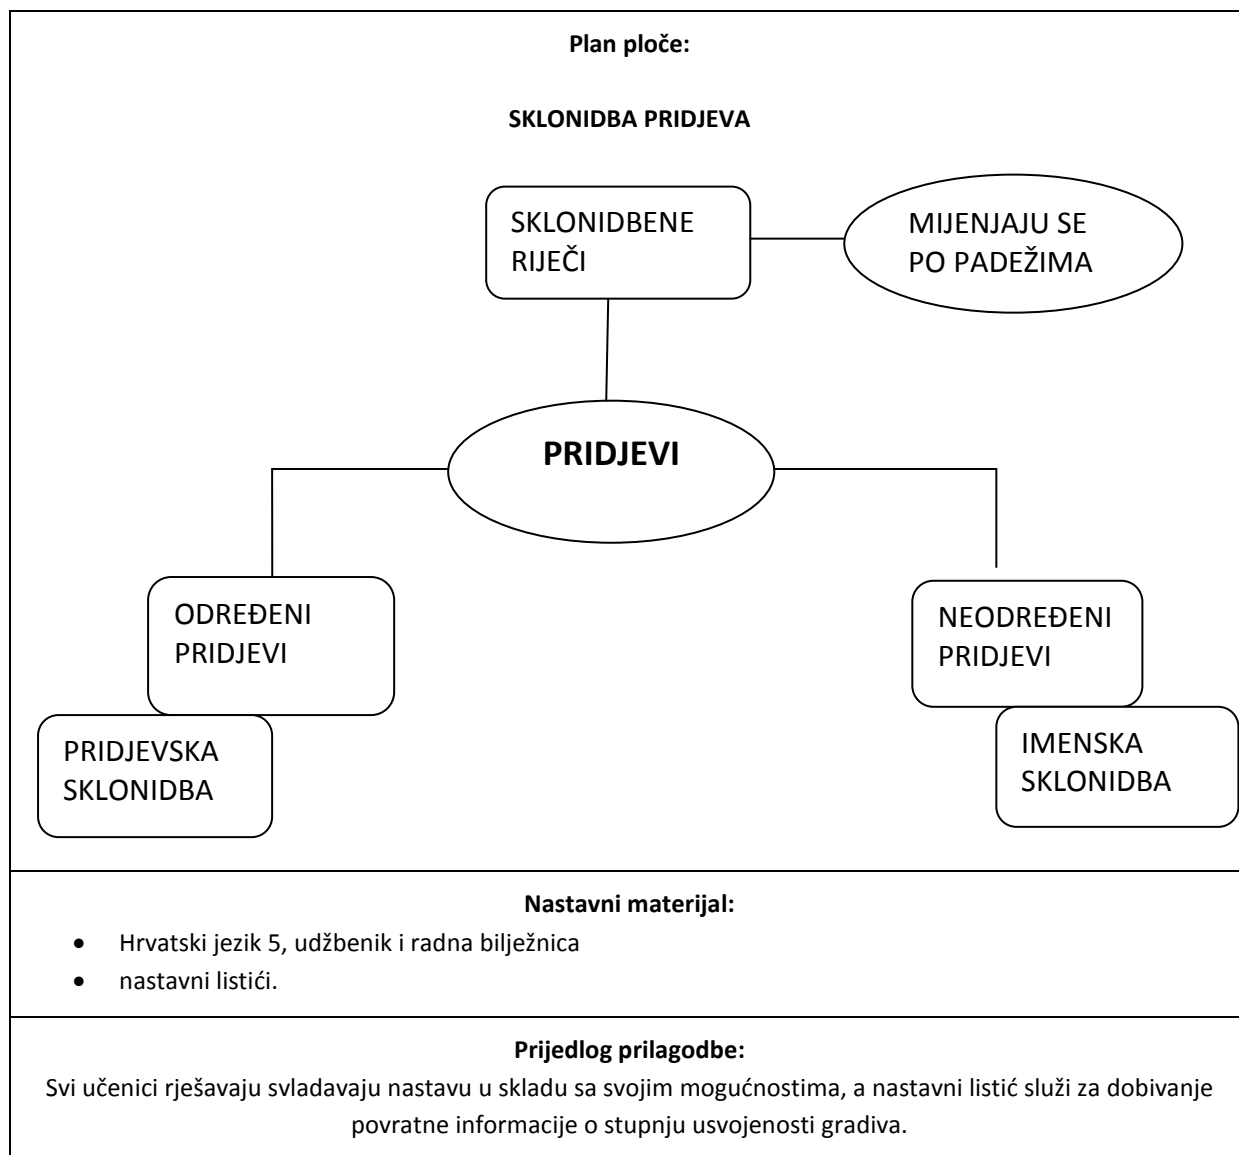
**Plan ploče:**

**SKLONIDBA PRIDJEVA**

SKLONIDBENE RIJEČI

MIJENJAJU SE PO PADEŽIMA

**PRIDJEVI**

ODREĐENI PRIDJEVI

PRIDJEVSKA SKLONIDBA

NEODREĐENI PRIDJEVI

IMENSKA SKLONIDBA

**Nastavni materijal:**

- Hrvatski jezik 5, udžbenik i radna bilježnica
- nastavni listići.

**Prijedlog prilagodbe:**

Svi učenici rješavaju svladavaju nastavu u skladu sa svojim mogućnostima, a nastavni listić služi za dobivanje povratne informacije o stupnju usvojenosti gradiva.